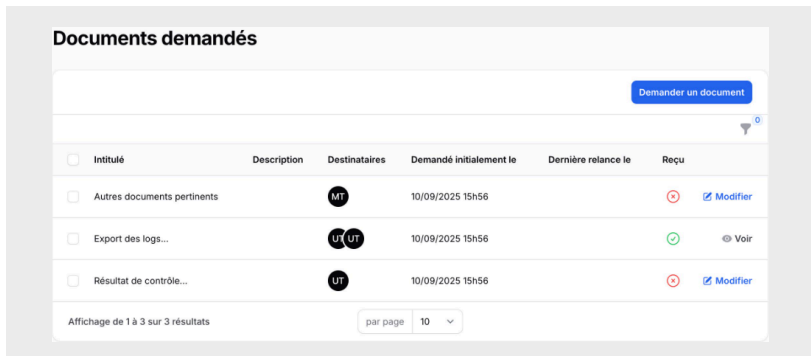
Documents demandés

Demander un document

0

| | Intitulé | Description | Destinataires | Demandé initialement le | Dernière relance le | Reçu | |
|---|---|---|---|---|---|---|---|
| | Autres documents pertinents | | MT | 10/09/2025 15h56 | | | Modifier |
| | Export des logs... | | UT UT | 10/09/2025 15h56 | | | Voir |
| | Résultat de contrôle... | | UT | 10/09/2025 15h56 | | | Modifier |

Affichage de 1 à 3 sur 3 résultats

par page 10